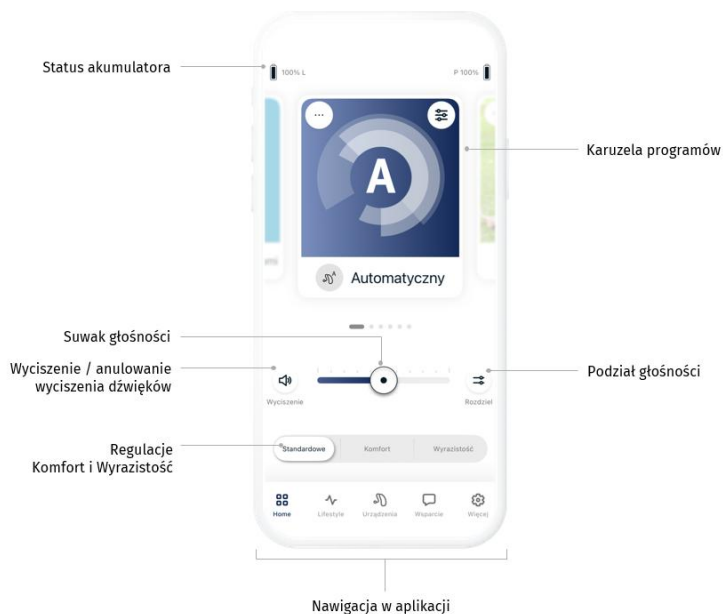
Status akumulatora

100% L

P 100%

...

A

Karuzela programów

Automatyczny

Suwak głośności

Wyciszenie / anulowanie wyciszenia dźwięków

Wyciszenie

Podział głośności

Rozdziel

Regulacje Komfort i Wyrazistość

Standardowe

Komfort

Wyrazistość

Home

Lifestyle

Urządzenia

Wsparcie

Więcej

Nawigacja w aplikacji